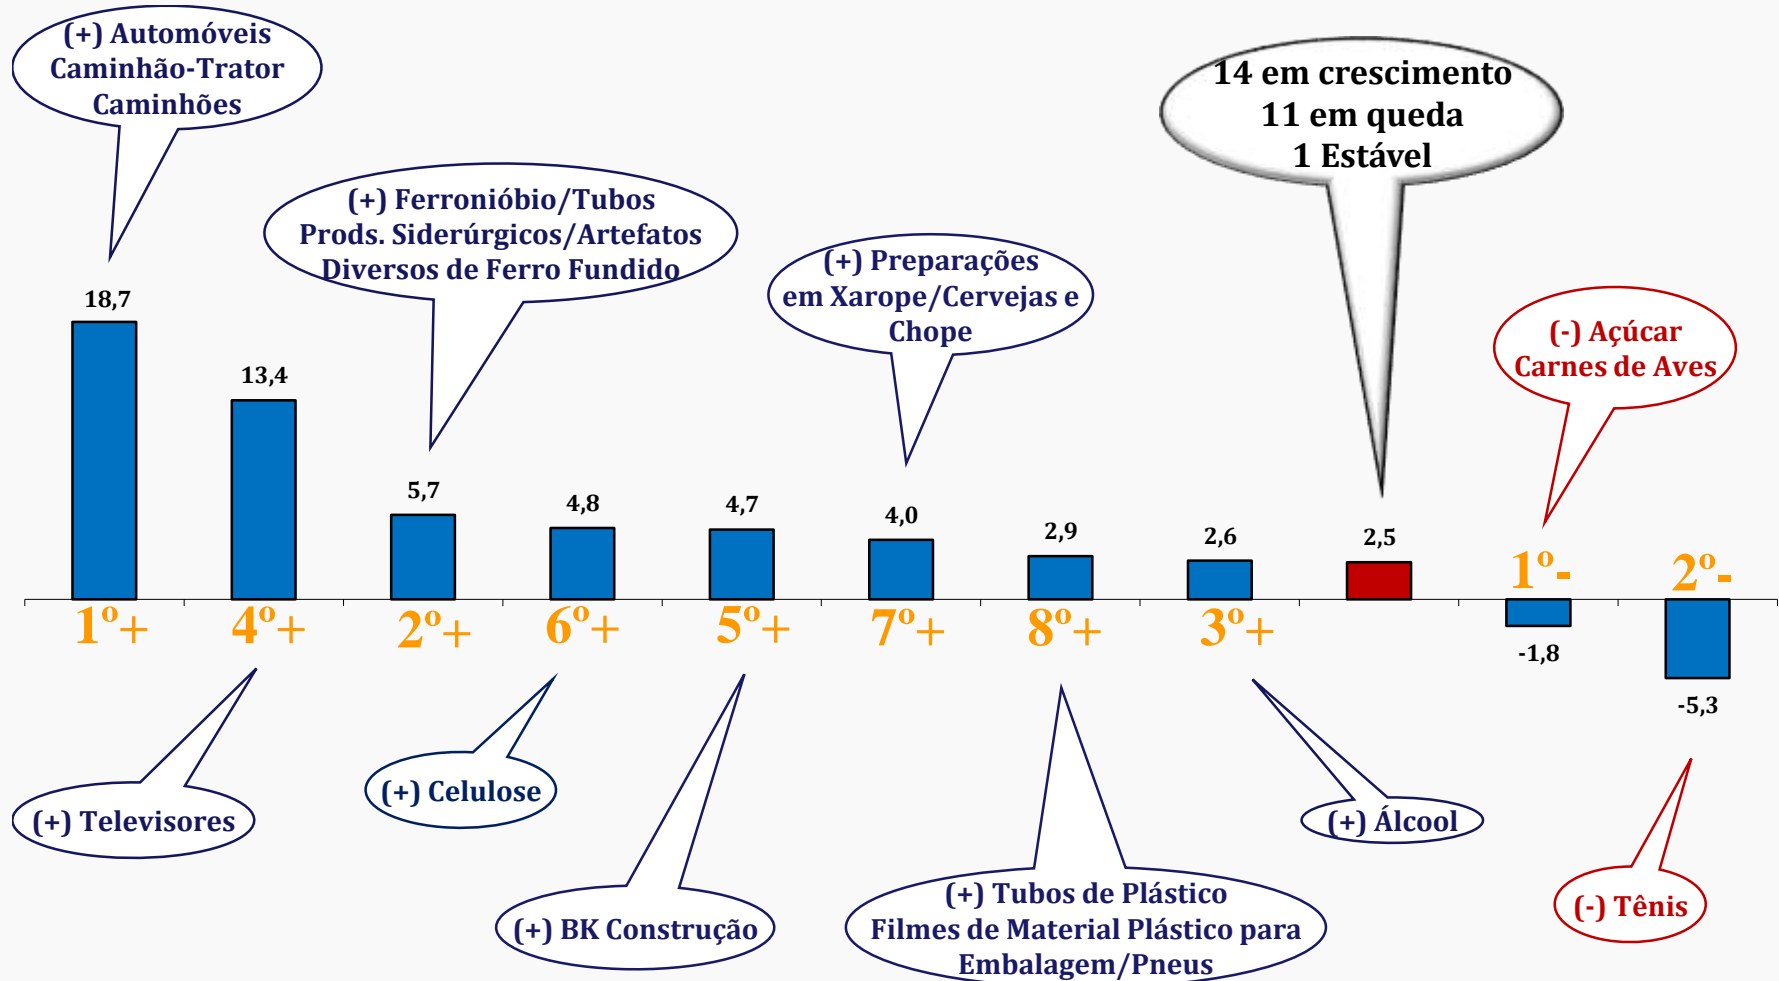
(+) Automóveis
Caminhão-Trator
Caminhões

14 em crescimento
11 em queda
1 Estável

(+) Ferronióbio/Tubos
Prods. Siderúrgicos/Artefatos
Diversos de Ferro Fundido

(+) Preparações
em Xarope/Cervejas e
Chope

(-) Açúcar
Carnes de Aves

18,7
13,4
5,7
4,8
4,7
4,0
2,9
2,6
2,5
-1,8
-5,3

1º+
4º+
2º+
6º+
5º+
7º+
8º+
3º+
1º-
2º-

(+) Televisores

(+) Celulose

(+) BK Construção

(+) Tubos de Plástico
Filmes de Material Plástico para
Embalagem/Pneus

(+) Álcool

(-) Tênis